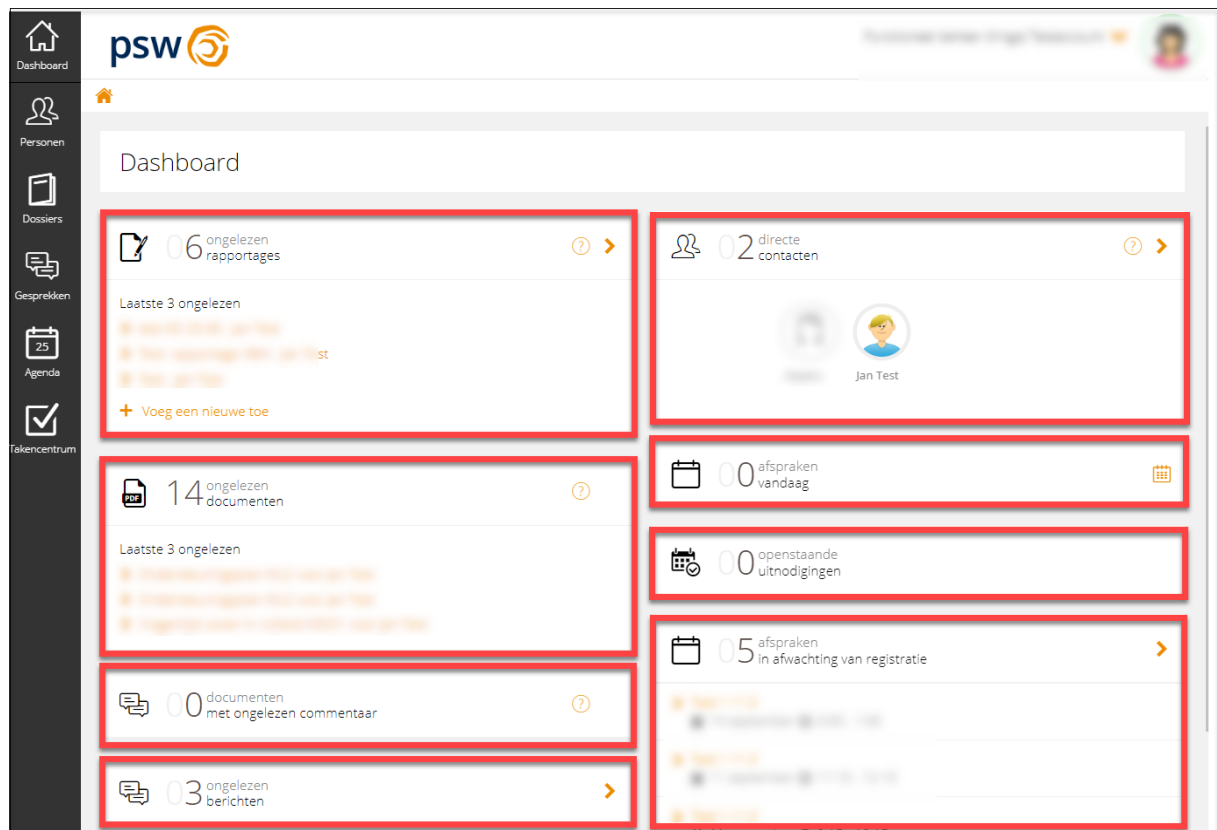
Dashboard

Personen

Dossiers

Gesprekken

25

Agenda

Takencentrum

psw

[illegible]

Dashboard

06 ongelezen rapportages

Laatste 3 ongelezen

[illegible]

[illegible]st

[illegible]

+ Voeg een nieuwe toe

02 directe contacten

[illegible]

Jan Test

14 ongelezen documenten

Laatste 3 ongelezen

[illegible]

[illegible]

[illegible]

00 afspraken vandaag

00 openstaande uitnodigingen

00 documenten met ongelezen commentaar

05 afspraken in afwachting van registratie

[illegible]

03 ongelezen berichten